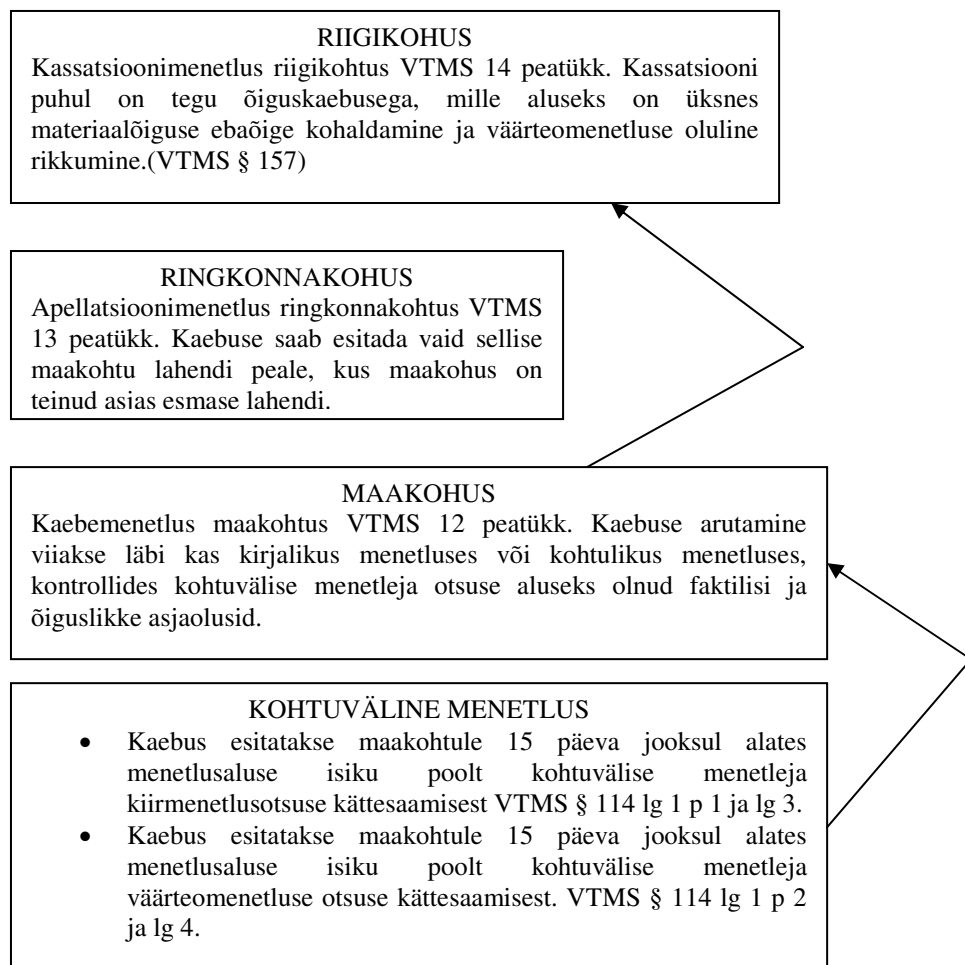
RIIGIKOHUS
Kassatsioonimenetlus riigikohtus VTMS 14 peatükk. Kassatsiooni puhul on tegu õiguskaebusega, mille aluseks on üksnes materiaalõiguse ebaõige kohaldamine ja väärteomenetluse oluline rikkumine.(VTMS § 157)

RINGKONNAKOHUS
Apellatsioonimenetlus ringkonnakohtus VTMS 13 peatükk. Kaebuse saab esitada vaid sellise maakohtu lahendi peale, kus maakohus on teinud asias esmase lahendi.

MAAKOHUS
Kaebemenetlus maakohtus VTMS 12 peatükk. Kaebuse arutamine viiakse läbi kas kirjalikus menetluses või kohtulikus menetluses, kontrollides kohtuvälise menetleja otsuse aluseks olnud faktilisi ja õiguslikke asjaolusid.

KOHTUVÄLINE MENETLUS
- Kaebus esitatakse maakohtule 15 päeva jooksul alates menetlusaluse isiku poolt kohtuvälise menetleja kiirmenetlusotsuse kättesaamisest VTMS § 114 lg 1 p 1 ja lg 3.
- Kaebus esitatakse maakohtule 15 päeva jooksul alates menetlusaluse isiku poolt kohtuvälise menetleja väärteomenetluse otsuse kättesaamisest. VTMS § 114 lg 1 p 2 ja lg 4.